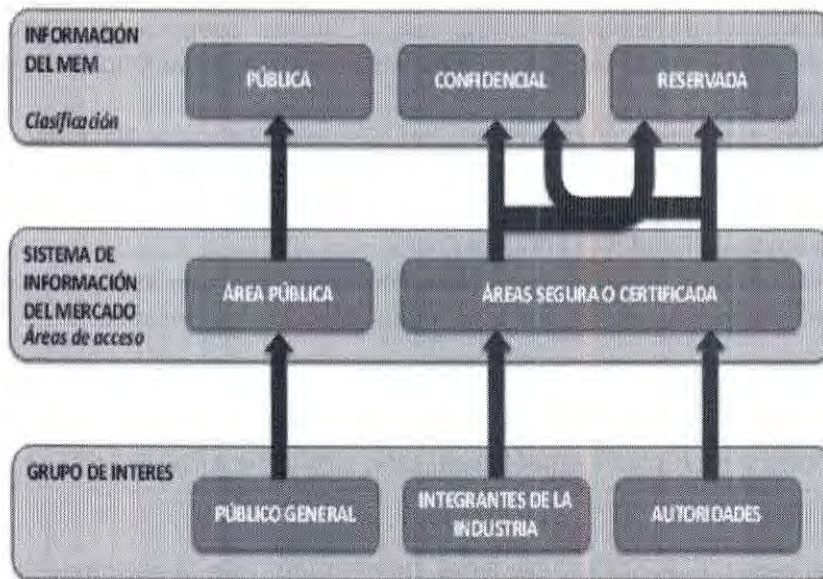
INFORMACIÓN DEL MEM
Clasificación

PÚBLICA

CONFIDENCIAL

RESERVADA

SISTEMA DE INFORMACIÓN DEL MERCADO
Áreas de acceso

ÁREA PÚBLICA

ÁREAS SEGURA O CERTIFICADA

GRUPO DE INTERES

PÚBLICO GENERAL

INTEGRANTES DE LA INDUSTRIA

AUTORIDADES